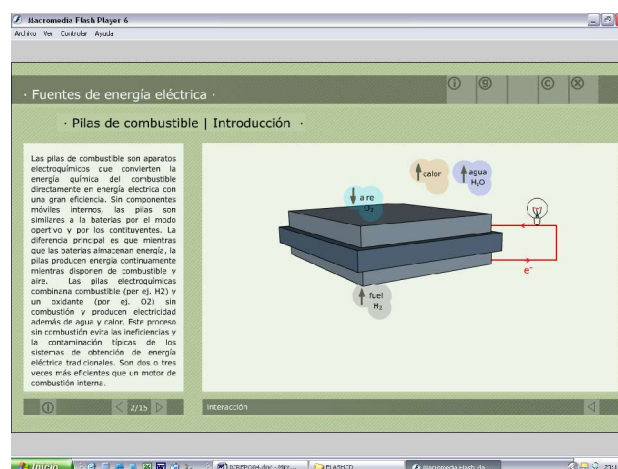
Macromedia Flash Player 6

Archivo Ver Controlar Ayuda

· Fuentes de energía eléctrica ·

· Pilas de combustible | Introducción ·

Las pilas de combustible son aparatos electroquímicos cue convierten la energía química del combustible directamente en energía electrica con una gran eficiencia. Sin componentes móviles internos, las pilas son similares a la baterías por el modo opertvo y por los contituyentes. La diferencia principal es que mientras que las baterias almacenan energía, la pilas producen energía continuamente mientras disporen de combustible y aire. Las pilas electroquímicas combinana combustible (per ej. H2) y un oxidante (por ej. O2) sin combustión y producen electricidad además de agua y calor. Este proceso sin combustión evita las ineficiencias y la contaminación típicas de los sistemas de obtención de energía eléctrica tradicionales. Son dos o tres veces más eficientes que un motor de combustión interna.

calor

agua $H_2O$

aire $O_2$

$e^-$

fuel $H_2$

2/15

Interacción

Inicio

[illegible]

Macromedia Flash de...